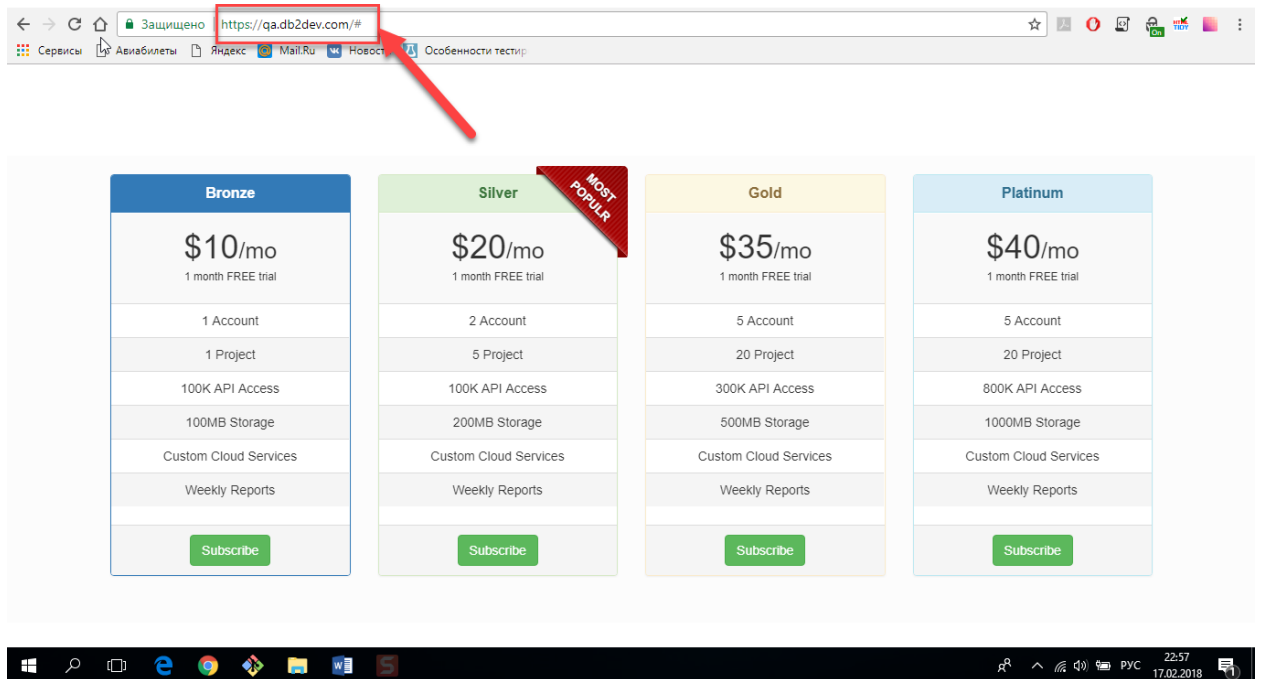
Защищено https://qa.db2dev.com/#

Сервисы Авиабилеты Яндекс Mail.Ru Новост Особенности тестир

Bronze
$10/mo
1 month FREE trial
1 Account
1 Project
100K API Access
100MB Storage
Custom Cloud Services
Weekly Reports
Subscribe

Silver
MOST POPULR
$20/mo
1 month FREE trial
2 Account
5 Project
100K API Access
200MB Storage
Custom Cloud Services
Weekly Reports
Subscribe

Gold
$35/mo
1 month FREE trial
5 Account
20 Project
300K API Access
500MB Storage
Custom Cloud Services
Weekly Reports
Subscribe

Platinum
$40/mo
1 month FREE trial
5 Account
20 Project
800K API Access
1000MB Storage
Custom Cloud Services
Weekly Reports
Subscribe

РУС 22:57 17.02.2018